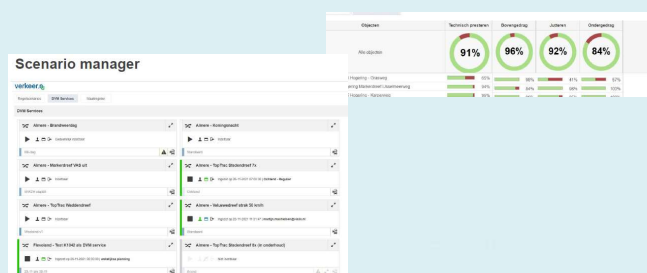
| Objecten | Technisch presteren | Bovengedrag | Juisteren | Ondergedrag |
|---|---|---|---|---|
| Alle objecten | 91% | 96% | 92% | 84% |
| Hogering - Diabeeg | 55% | 98% | 91% | 57% |
| Hering Markendreef Uitzetwering | | 94% | 96% | 100% |
| Hogering - Randomsig | 96% | 94% | 96% | 96% |

Scenario manager

verkeer

Registrations | DVM Services | Vaatlingen

DVM Services

Almere - Brandweerdag

Almere - Koningsnacht

Almere - Markendreef VAG uit

Almere - TopTrac Stedendreef 7x

Almere - TopTrac Waddendreef

Almere - Veluwedreef strak 50 km/h

Flevoland - Test N1048 als DVM service

Almere - TopTrac Stedendreef 8x (in onderhoud)